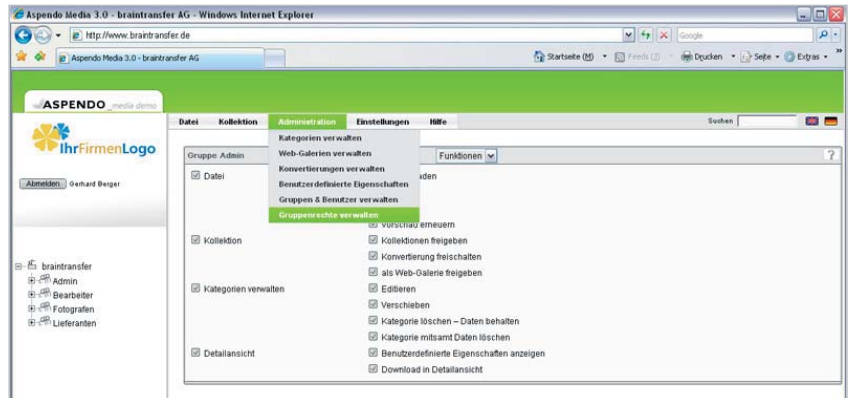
Aspendo Media 3.0 - braintransfer AG - Windows Internet Explorer

http://www.braintransfer.de

Google

Aspendo Media 3.0 - braintransfer AG

Startseite (M) Feeds (J) Drucken Seite Extras

ASPENDO media demo

IhrFirmenLogo

Abmelden Gerhard Berger

Datei Kollektion Administration Einstellungen Hilfe

Suchen

Kategorien verwalten
Web-Galerien verwalten
Konvertierungen verwalten
Benutzerdefinierte Eigenschaften
Gruppen & Benutzer verwalten
Gruppenrechte verwalten

Gruppe Admin

Funktionen

?

Datei

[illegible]aden

Vorschau erneuern

Kollektion

Kollektionen freigeben

Konvertierung freischalten

als Web-Galerie freigeben

Kategorien verwalten

Editieren

Verschieben

Kategorie löschen – Daten behalten

Kategorie mitsamt Daten löschen

Detailansicht

Benutzerdefinierte Eigenschaften anzeigen

Download in Detailansicht

braintransfer
Admin
Bearbeiter
Fotografen
Lieferanten